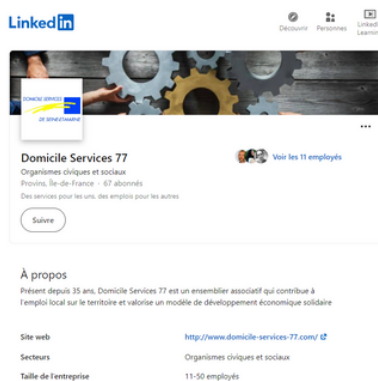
LinkedIn

Découvrir Personnes Linked Learni

DOMICILE SERVICES DE SEINE-ET-MARNE

Domicile Services 77
Organismes civiques et sociaux
Provins, Île-de-France · 67 abonnés
Des services pour les uns, des emplois pour les autres

Voir les 11 employés

Suivre

À propos
Présent depuis 35 ans, Domicile Services 77 est un ensemblier associatif qui contribue à l'emploi local sur le territoire et valorise un modèle de développement économique solidaire

| | |
|---|---|
| Site web | http://www.domicile-services-77.com/ |
| Secteurs | Organismes civiques et sociaux |
| Taille de l'entreprise | 11-50 employés |